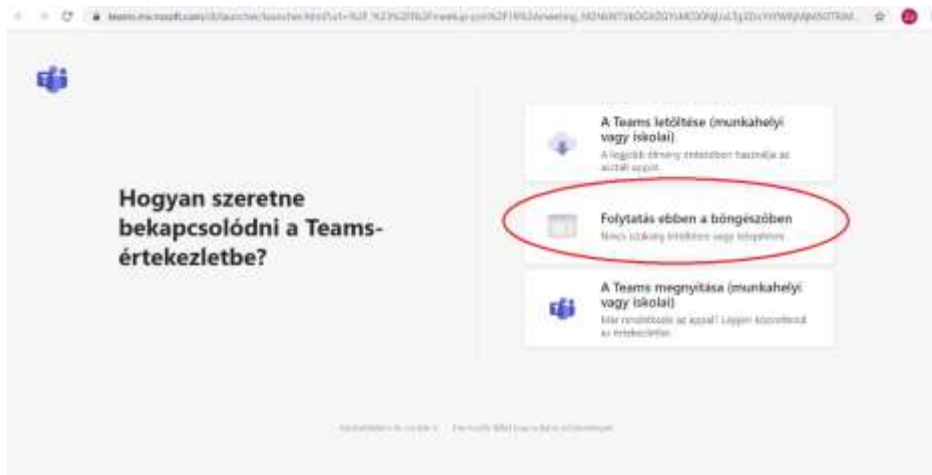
teams.microsoft.com/dl/launcher/launcher.html?url=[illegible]

Hogyan szeretne bekapcsolódni a Teams-értekezletbe?

A Teams letöltése (munkahelyi vagy iskolai)
A legjobb élmény érdekében használja az asztali appot.

Folytatás ebben a böngészőben
Nincs szükség letöltésre vagy telepítésre.

A Teams megnyitása (munkahelyi vagy iskolai)
Már rendelkezik az appal? Lépjen közvetlenül az értekezletbe.

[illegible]